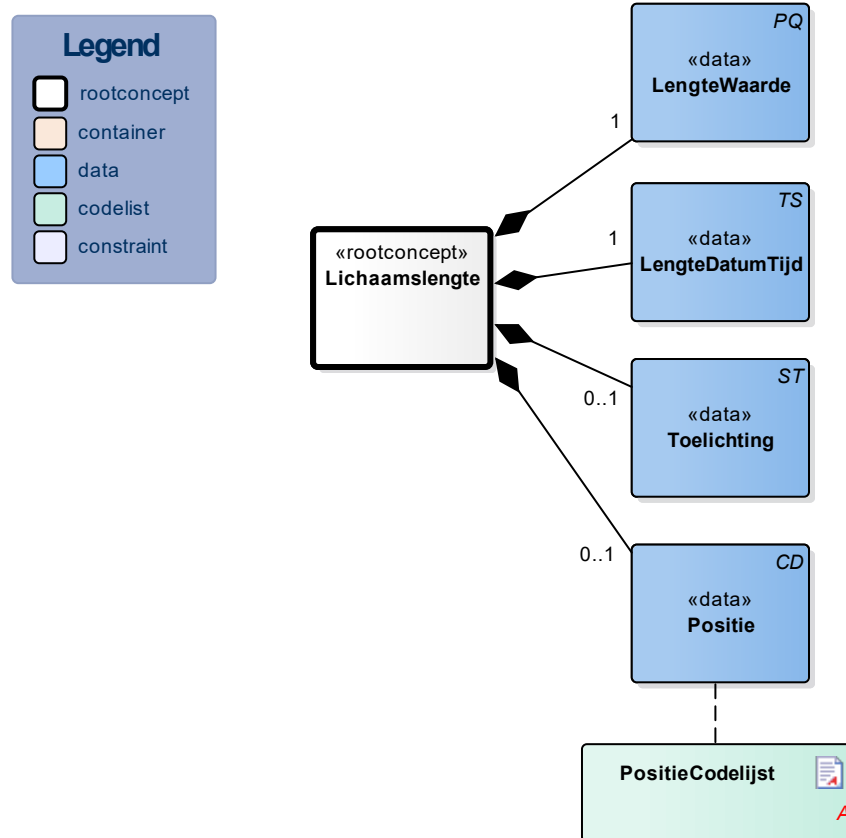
Legend
rootconcept
container
data
codelist
constraint

«rootconcept»
Lichaamslengte

1
PQ
«data»
LengteWaarde

1
TS
«data»
LengteDatumTijd

0..1
ST
«data»
Toelichting

0..1
CD
«data»
Positie

PositieCodelijst
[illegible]